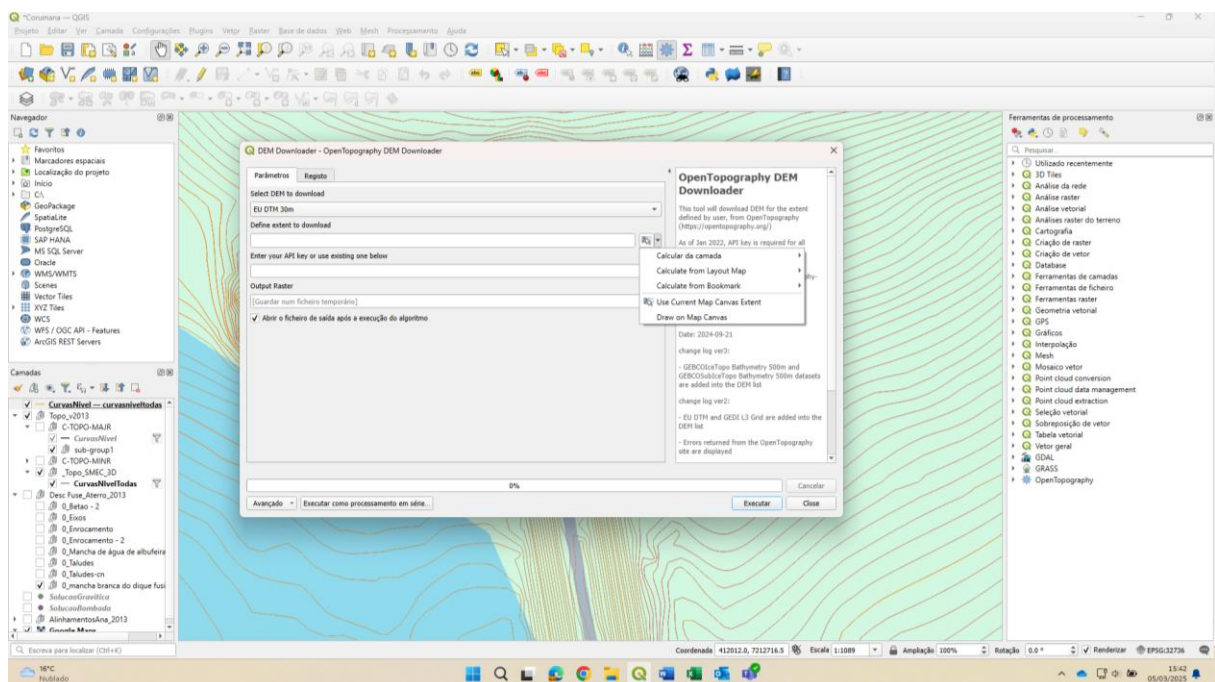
*Corumana — QGIS

Projeto Editar Ver Camada Configurações Plugins Vetor Raster Base de dados Web Mesh Processamento Ajuda

Navegador

Favoritos
Marcadores espaciais
Localização do projeto
Início
C:\
GeoPackage
SpatiaLite
PostgreSQL
SAP HANA
MS SQL Server
Oracle
WMS/WMTS
Scenes
Vector Tiles
XYZ Tiles
WCS
WFS / OGC API - Features
ArcGIS REST Servers

Camadas

CurvasNivel — curvasniveltodas
Topo_v2013
C-TOPO-MAJR
CurvasNivel
sub-group1
C-TOPO-MINR
_Topo_SMEC_3D
CurvasNivelTodas
Desc Fuse_Aterro_2013
0_Betao - 2
0_Eixos
0_Enrocamento
0_Enrocamento - 2
0_Mancha de água de albufeira
0_Taludes
0_Taludes-cn
0_mancha branca do dique fusi
SolucaoGravitica
SolucaoBombada
AlinhamentosAna_2013
Google Maps

DEM Downloader - OpenTopography DEM Downloader

Parâmetros Registo

Select DEM to download
EU DTM 30m
Define extent to download

Enter your API key or use existing one below

Output Raster
[Guardar num ficheiro temporário]
Abrir o ficheiro de saída após a execução do algoritmo

Calcular da camada
Calculate from Layout Map
Calculate from Bookmark
Use Current Map Canvas Extent
Draw on Map Canvas

OpenTopography DEM Downloader

This tool will download DEM for the extent defined by user, from OpenTopography (https://opentopography.org/)

As of Jan 2022, API key is required for all

Date: 2024-09-21

change log ver3:

- GEBCOIceTopo Bathymetry 500m and GEBCOSubIceTopo Bathymetry 500m datasets are added into the DEM list

change log ver2:

- EU DTM and GEDI L3 Grid are added into the DEM list

- Errors returned from the OpenTopography site are displayed

0%
Cancelar
Avançado
Executar como processamento em série...
Executar
Close

Ferramentas de processamento

Pesquisar...
Utilizado recentemente
3D Tiles
Análise da rede
Análise raster
Análise vetorial
Análises raster do terreno
Cartografia
Criação de raster
Criação de vetor
Database
Ferramentas de camadas
Ferramentas de ficheiro
Ferramentas raster
Geometria vetorial
GPS
Gráficos
Interpolação
Mesh
Mosaico vetor
Point cloud conversion
Point cloud data management
Point cloud extraction
Seleção vetorial
Sobreposição de vetor
Tabela vetorial
Vetor geral
GDAL
GRASS
OpenTopography

Escreva para localizar (Ctrl+K)
Coordenada 412012.0, 7212716.5 Escala 1:1089 Ampliação 100% Rotação 0.0 ° Renderizar EPSG:32736

16°C
Nublado
15:42
05/03/2025